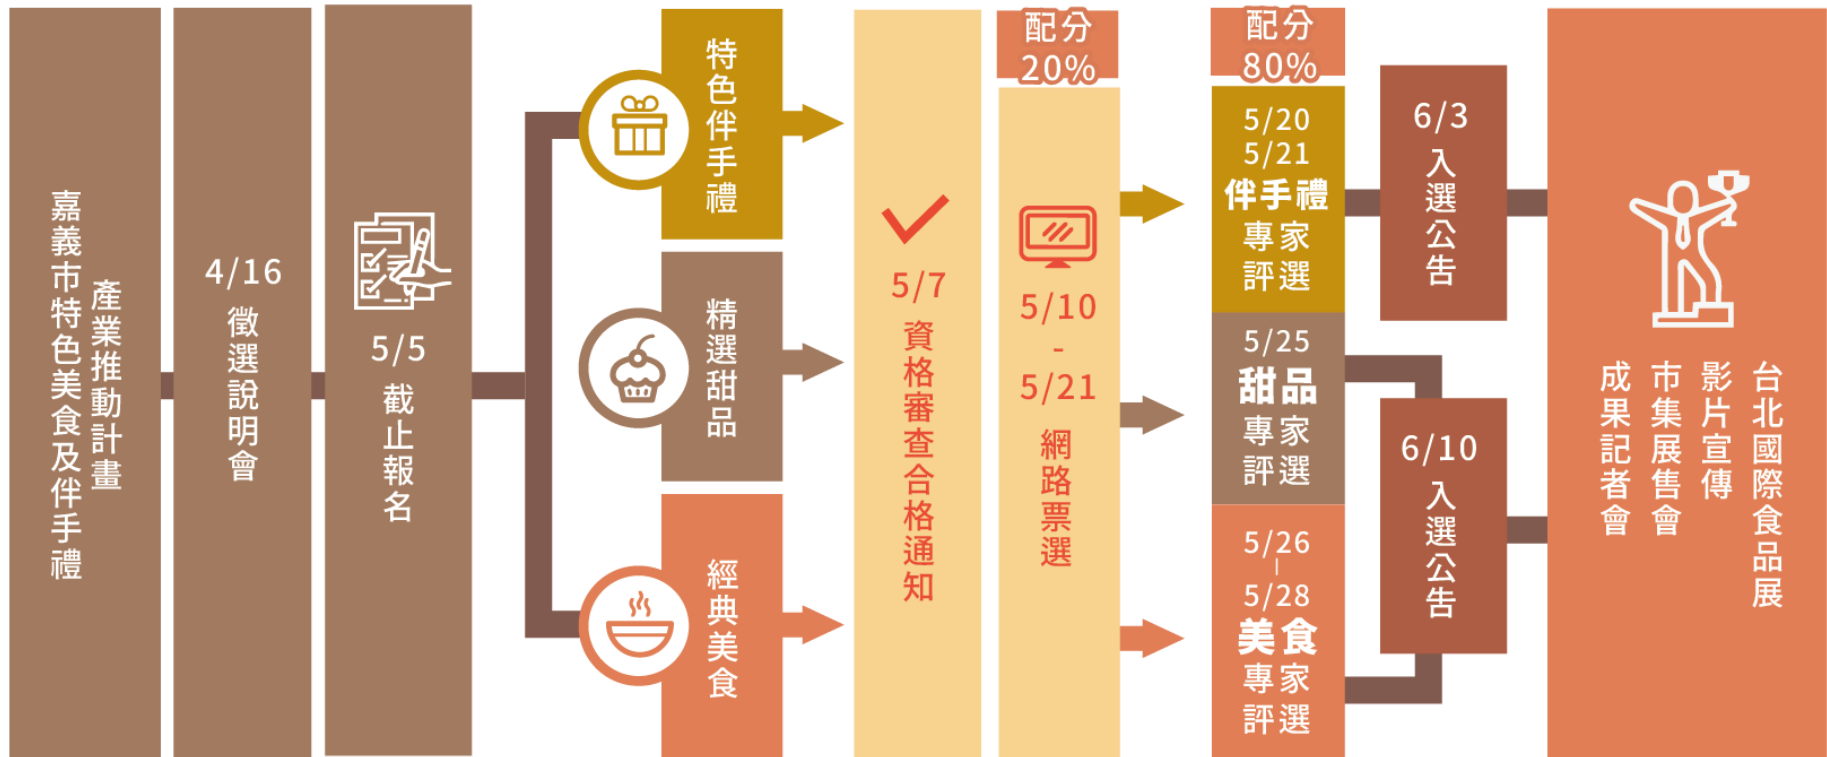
嘉義市特色美食及伴手禮產業推動計畫

4/16 徵選說明會

5/5 截止報名

特色伴手禮

精選甜品

經典美食

5/7 資格審查合格通知

配分 20%

5/10 - 5/21 網路票選

配分 80%

5/20 5/21 伴手禮 專家評選

5/25 甜品 專家評選

5/26 - 5/28 美食 專家評選

6/3 入選公告

6/10 入選公告

台北國際食品展 影片宣傳 市集展售會 成果記者會